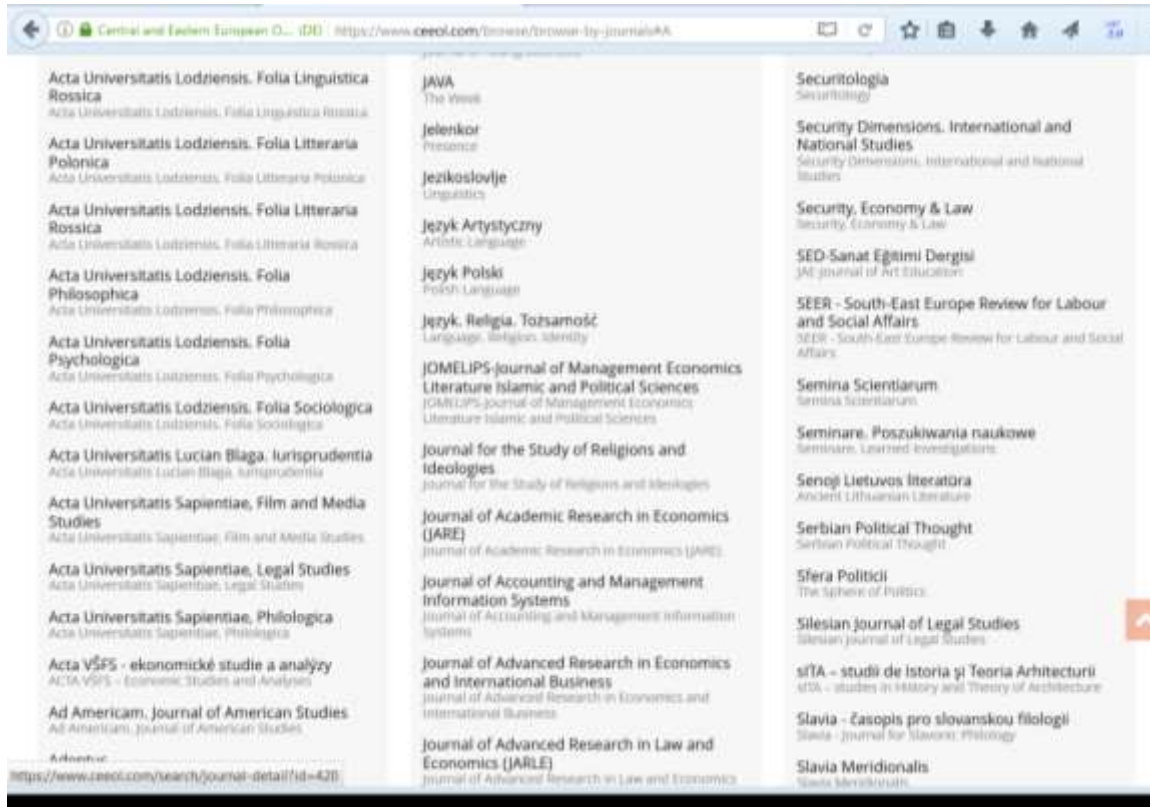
Central and Eastern European O... (DE) https://www.ceeol.com/browse/browse-by-journals#A

Acta Universitatis Lodziensis. Folia Linguistica Rossica
Acta Universitatis Lodziensis. Folia Linguistica Rossica

Acta Universitatis Lodziensis. Folia Litteraria Polonica
Acta Universitatis Lodziensis. Folia Litteraria Polonica

Acta Universitatis Lodziensis. Folia Litteraria Rossica
Acta Universitatis Lodziensis. Folia Litteraria Rossica

Acta Universitatis Lodziensis. Folia Philosophica
Acta Universitatis Lodziensis. Folia Philosophica

Acta Universitatis Lodziensis. Folia Psychologica
Acta Universitatis Lodziensis. Folia Psychologica

Acta Universitatis Lodziensis. Folia Sociologica
Acta Universitatis Lodziensis. Folia Sociologica

Acta Universitatis Lucian Blaga. Iurisprudentia
Acta Universitatis Lucian Blaga. Iurisprudentia

Acta Universitatis Sapientiae, Film and Media Studies
Acta Universitatis Sapientiae, Film and Media Studies

Acta Universitatis Sapientiae, Legal Studies
Acta Universitatis Sapientiae, Legal Studies

Acta Universitatis Sapientiae, Philologica
Acta Universitatis Sapientiae, Philologica

Acta VŠFS - ekonomické studie a analýzy
ACTA VŠFS – Economic Studies and Analyses

Ad Americam. Journal of American Studies
Ad Americam. Journal of American Studies

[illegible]

https://www.ceeol.com/search/journal-detail?id=420

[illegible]

JAVA
The Week

Jelenkor
Presence

Jezikoslovlje
Linguistics

Język Artystyczny
Artistic Language

Język Polski
Polish Language

Język. Religia. Tożsamość
Language. Religion. Identity

JOMELIPS-Journal of Management Economics Literature Islamic and Political Sciences
JOMELIPS-Journal of Management Economics Literature Islamic and Political Sciences

Journal for the Study of Religions and Ideologies
Journal for the Study of Religions and Ideologies

Journal of Academic Research in Economics (JARE)
Journal of Academic Research in Economics (JARE)

Journal of Accounting and Management Information Systems
Journal of Accounting and Management Information Systems

Journal of Advanced Research in Economics and International Business
Journal of Advanced Research in Economics and International Business

Journal of Advanced Research in Law and Economics (JARLE)
Journal of Advanced Research in Law and Economics

Securitologia
Securitology

Security Dimensions. International and National Studies
Security Dimensions. International and National Studies

Security, Economy & Law
Security, Economy & Law

SED-Sanat Eğitimi Dergisi
JAE-Journal of Art Education

SEER - South-East Europe Review for Labour and Social Affairs
SEER - South-East Europe Review for Labour and Social Affairs

Semina Scientiarum
Semina Scientiarum

Seminare. Poszukiwania naukowe
Seminare. Learned Investigations

Senoji Lietuvos literatūra
Ancient Lithuanian Literature

Serbian Political Thought
Serbian Political Thought

Sfera Politicii
The Sphere of Politics

Silesian Journal of Legal Studies
Silesian Journal of Legal Studies

sITA – studii de Istoria şi Teoria Arhitecturii
sITA – studies in History and Theory of Architecture

Slavia - časopis pro slovanskou filologii
Slavia - Journal for Slavonic Philology

Slavia Meridionalis
Slavia Meridionalis